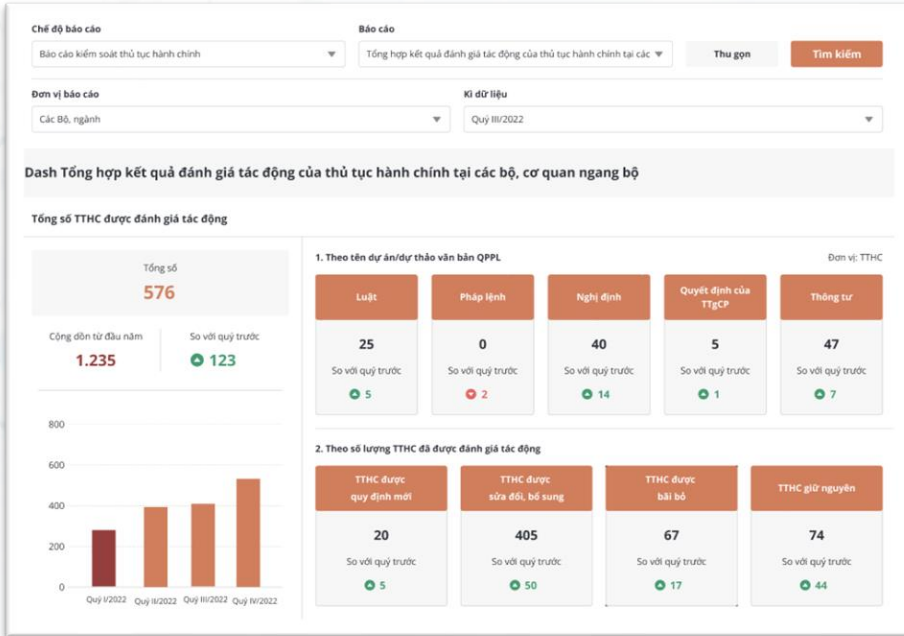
Chế độ báo cáo
Báo cáo kiểm soát thủ tục hành chính

Báo cáo
Tổng hợp kết quả đánh giá tác động của thủ tục hành chính tại các

Thu gọn

Tìm kiếm

Đơn vị báo cáo
Các Bộ, ngành

Kì dữ liệu
Quý III/2022

Dash Tổng hợp kết quả đánh giá tác động của thủ tục hành chính tại các bộ, cơ quan ngang bộ

Tổng số TTHC được đánh giá tác động

Tổng số
576

Cộng dồn từ đầu năm
1.235

So với quý trước
123

800
600
400
200
0
Quý I/2022
Quý II/2022
Quý III/2022
Quý IV/2022

1. Theo tên dự án/dự thảo văn bản QPPL

Đơn vị: TTHC

| Luật | Pháp lệnh | Nghị định | Quyết định của TTgCP | Thông tư |
|---|---|---|---|---|
| 25 | 0 | 40 | 5 | 47 |
| So với quý trước | So với quý trước | So với quý trước | So với quý trước | So với quý trước |
| 5 | 2 | 14 | 1 | 7 |

2. Theo số lượng TTHC đã được đánh giá tác động

| TTHC được quy định mới | TTHC được sửa đổi, bổ sung | TTHC được bãi bỏ | TTHC giữ nguyên |
|---|---|---|---|
| 20 | 405 | 67 | 74 |
| So với quý trước | So với quý trước | So với quý trước | So với quý trước |
| 5 | 50 | 17 | 44 |